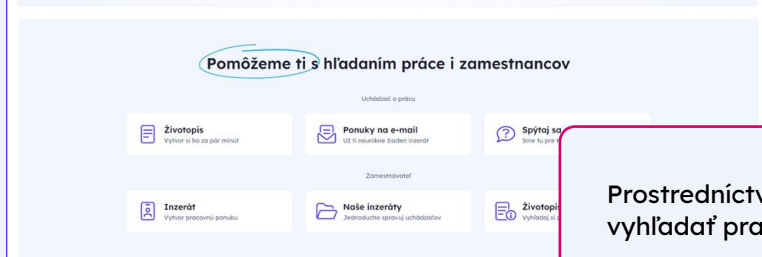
Pomôžeme ti s hľadaním práce i zamestnancov

Uchádzač o prácu

Životopis
Vytvor si ho za pár minút

Ponuky na e-mail
Už ti neunikne žiaden inzerát

Spýtaj sa
Sme tu pre t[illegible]

Zamestnávateľ

Inzerát
Vytvor pracovnú ponuku

Naše inzeráty
Jednoducho spravuj uchádzačov

Životopi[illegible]
Vyhľadaj si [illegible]

Prostredníctv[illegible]
vyhľadať pra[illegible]